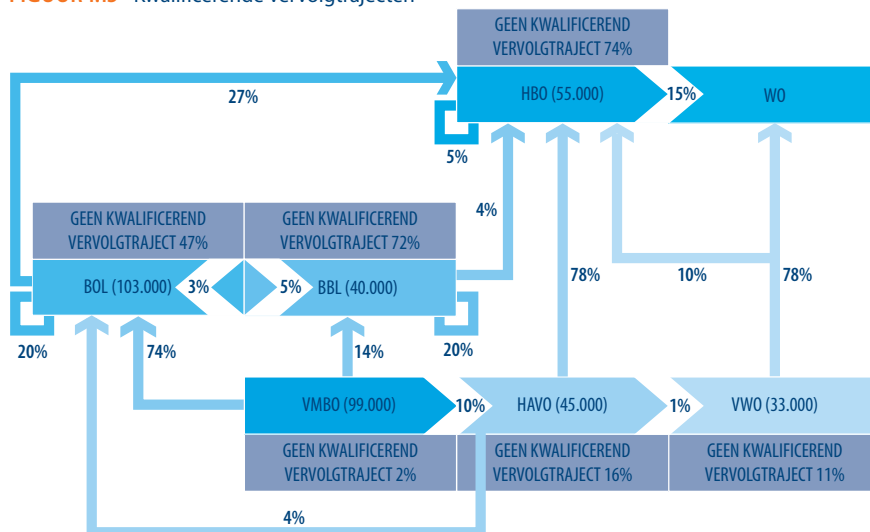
FIGUUR 1.3 Kwalificerende vervolgtrajecten

GEEN KWALIFICEREND VERVOLGTRAJECT 74%

HBO (55.000)

15%

WO

27%

5%

4%

GEEN KWALIFICEREND VERVOLGTRAJECT 47%

GEEN KWALIFICEREND VERVOLGTRAJECT 72%

BOL (103.000)

3%

5%

BBL (40.000)

78%

10%

78%

20%

74%

14%

20%

VMBO (99.000)

10%

HAVO (45.000)

1%

VWO (33.000)

GEEN KWALIFICEREND VERVOLGTRAJECT 2%

GEEN KWALIFICEREND VERVOLGTRAJECT 16%

GEEN KWALIFICEREND VERVOLGTRAJECT 11%

4%